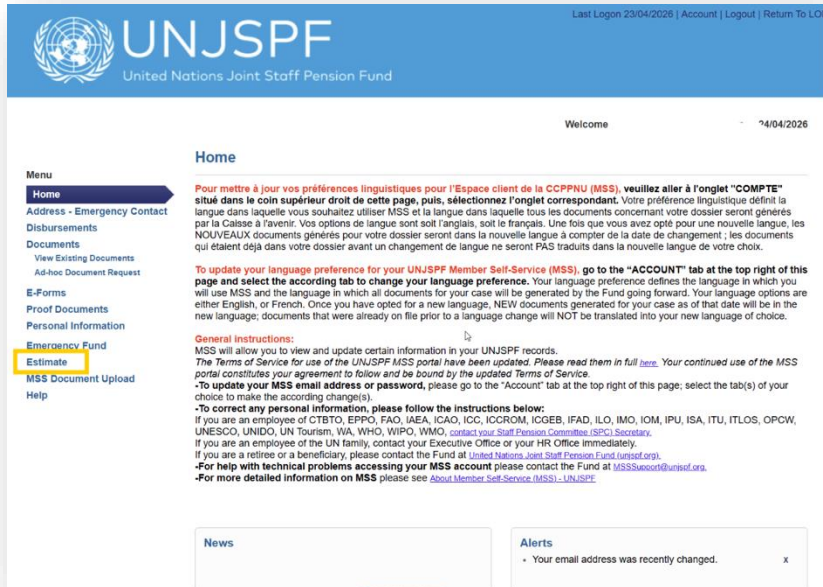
UNJSPF
United Nations Joint Staff Pension Fund

Last Logon 23/04/2026 | Account | Logout | Return To LO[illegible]

Welcome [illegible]24/04/2026

Menu
Home
Address - Emergency Contact
Disbursements
Documents
View Existing Documents
Ad-hoc Document Request
E-Forms
Proof Documents
Personal Information
Emergency Fund
Estimate
MSS Document Upload
Help

Home

Pour mettre à jour vos préférences linguistiques pour l'Espace client de la CCPPNU (MSS), veuillez aller à l'onglet "COMPTE" situé dans le coin supérieur droit de cette page, puis, sélectionnez l'onglet correspondant. Votre préférence linguistique définit la langue dans laquelle vous souhaitez utiliser MSS et la langue dans laquelle tous les documents concernant votre dossier seront générés par la Caisse à l'avenir. Vos options de langue sont soit l'anglais, soit le français. Une fois que vous avez opté pour une nouvelle langue, les NOUVEAUX documents générés pour votre dossier seront dans la nouvelle langue à compter de la date de changement ; les documents qui étaient déjà dans votre dossier avant un changement de langue ne seront PAS traduits dans la nouvelle langue de votre choix.

To update your language preference for your UNJSPF Member Self-Service (MSS), go to the "ACCOUNT" tab at the top right of this page and select the according tab to change your language preference. Your language preference defines the language in which you will use MSS and the language in which all documents for your case will be generated by the Fund going forward. Your language options are either English, or French. Once you have opted for a new language, NEW documents generated for your case as of that date will be in the new language; documents that were already on file prior to a language change will NOT be translated into your new language of choice.

General instructions:
MSS will allow you to view and update certain information in your UNJSPF records.
The Terms of Service for use of the UNJSPF MSS portal have been updated. Please read them in full here. Your continued use of the MSS portal constitutes your agreement to follow and be bound by the updated Terms of Service.
-To update your MSS email address or password, please go to the "Account" tab at the top right of this page; select the tab(s) of your choice to make the according change(s).
-To correct any personal information, please follow the instructions below:
If you are an employee of CTBTO, EPPO, FAO, IAEA, ICAO, ICC, ICCROM, ICGEB, IFAD, ILO, IMO, IOM, IPU, ISA, ITU, ITLOS, OPCW, UNESCO, UNIDO, UN Tourism, WA, WHO, WIPO, WMO, contact your Staff Pension Committee (SPC) Secretary.
If you are an employee of the UN family, contact your Executive Office or your HR Office immediately.
If you are a retiree or a beneficiary, please contact the Fund at United Nations Joint Staff Pension Fund (unjspf.org).
-For help with technical problems accessing your MSS account please contact the Fund at MSSSupport@unjspf.org.
-For more detailed information on MSS please see About Member Self-Service (MSS) - UNJSPF

News

Alerts
• Your email address was recently changed. x